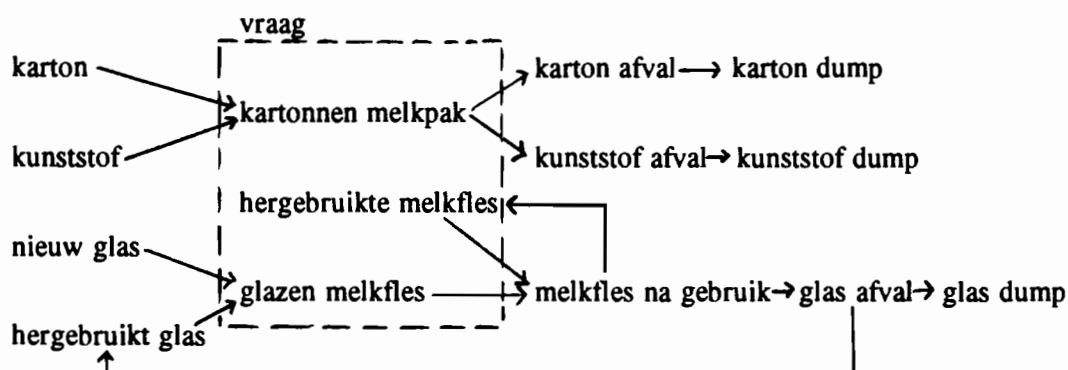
vraag

karton

kunststof

kartonnen melkpak

karton afval → karton dump

kunststof afval → kunststof dump

hergebruikte melkfles

nieuw glas

glazen melkfles

melkfles na gebruik → glas afval → glas dump

hergebruikt glas